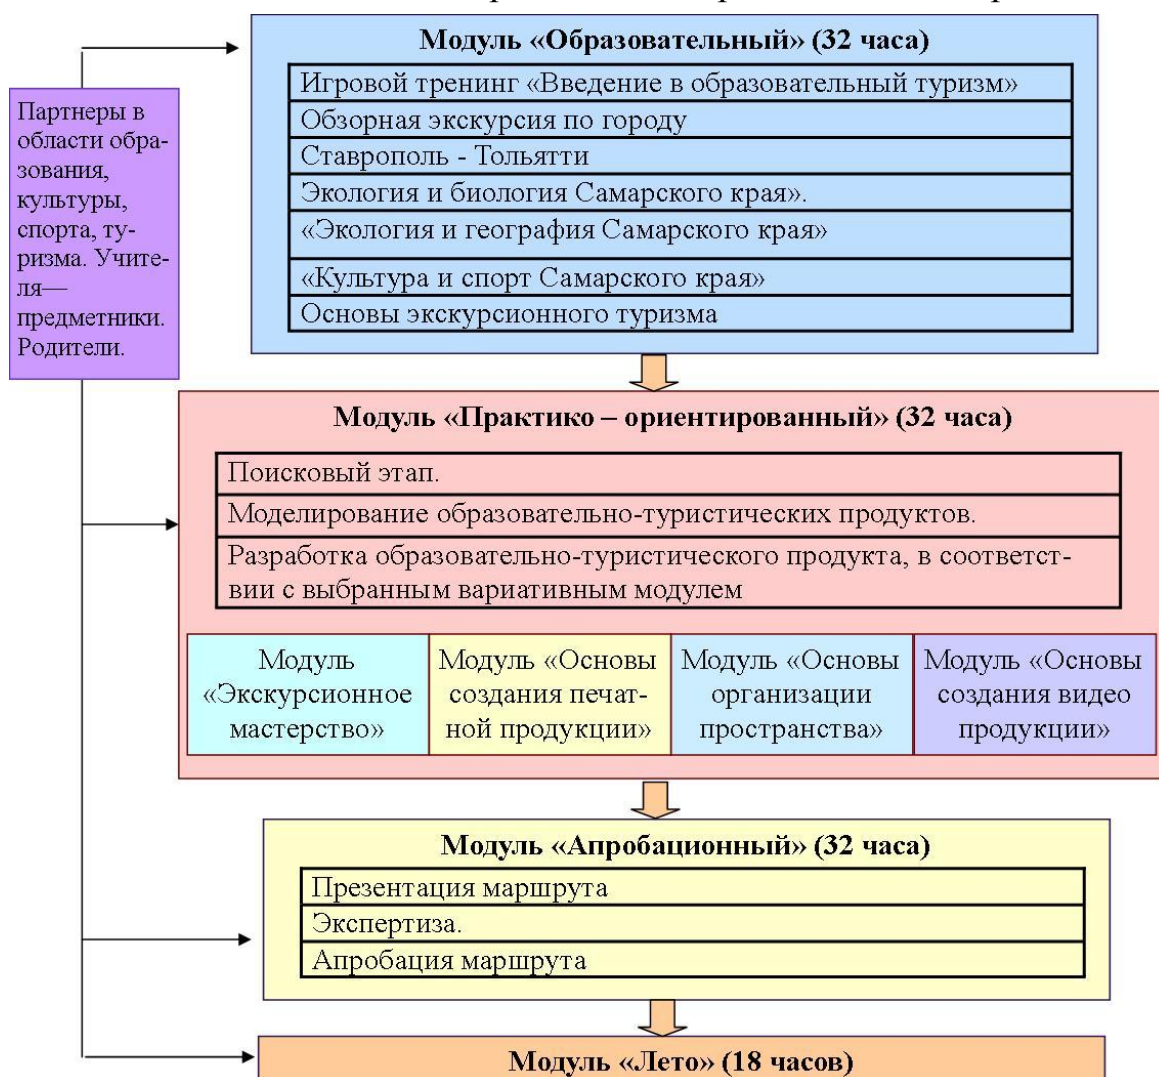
Партнеры в области образования, культуры, спорта, туризма. Учителя—предметники. Родители.

Модуль «Образовательный» (32 часа)

Игровой тренинг «Введение в образовательный туризм»
Обзорная экскурсия по городу
Ставрополь - Тольятти
Экология и биология Самарского края».
«Экология и география Самарского края»
«Культура и спорт Самарского края»
Основы экскурсионного туризма

Модуль «Практико – ориентированный» (32 часа)

Поисковый этап.
Моделирование образовательно-туристических продуктов.
Разработка образовательно-туристического продукта, в соответствии с выбранным вариативным модулем

| Модуль «Экскурсионное мастерство» | Модуль «Основы создания печатной продукции» | Модуль «Основы организации пространства» | Модуль «Основы создания видео продукции» |
|---|---|---|---|

Модуль «Апробационный» (32 часа)

Презентация маршрута
Экспертиза.
Апробация маршрута

Модуль «Лето» (18 часов)